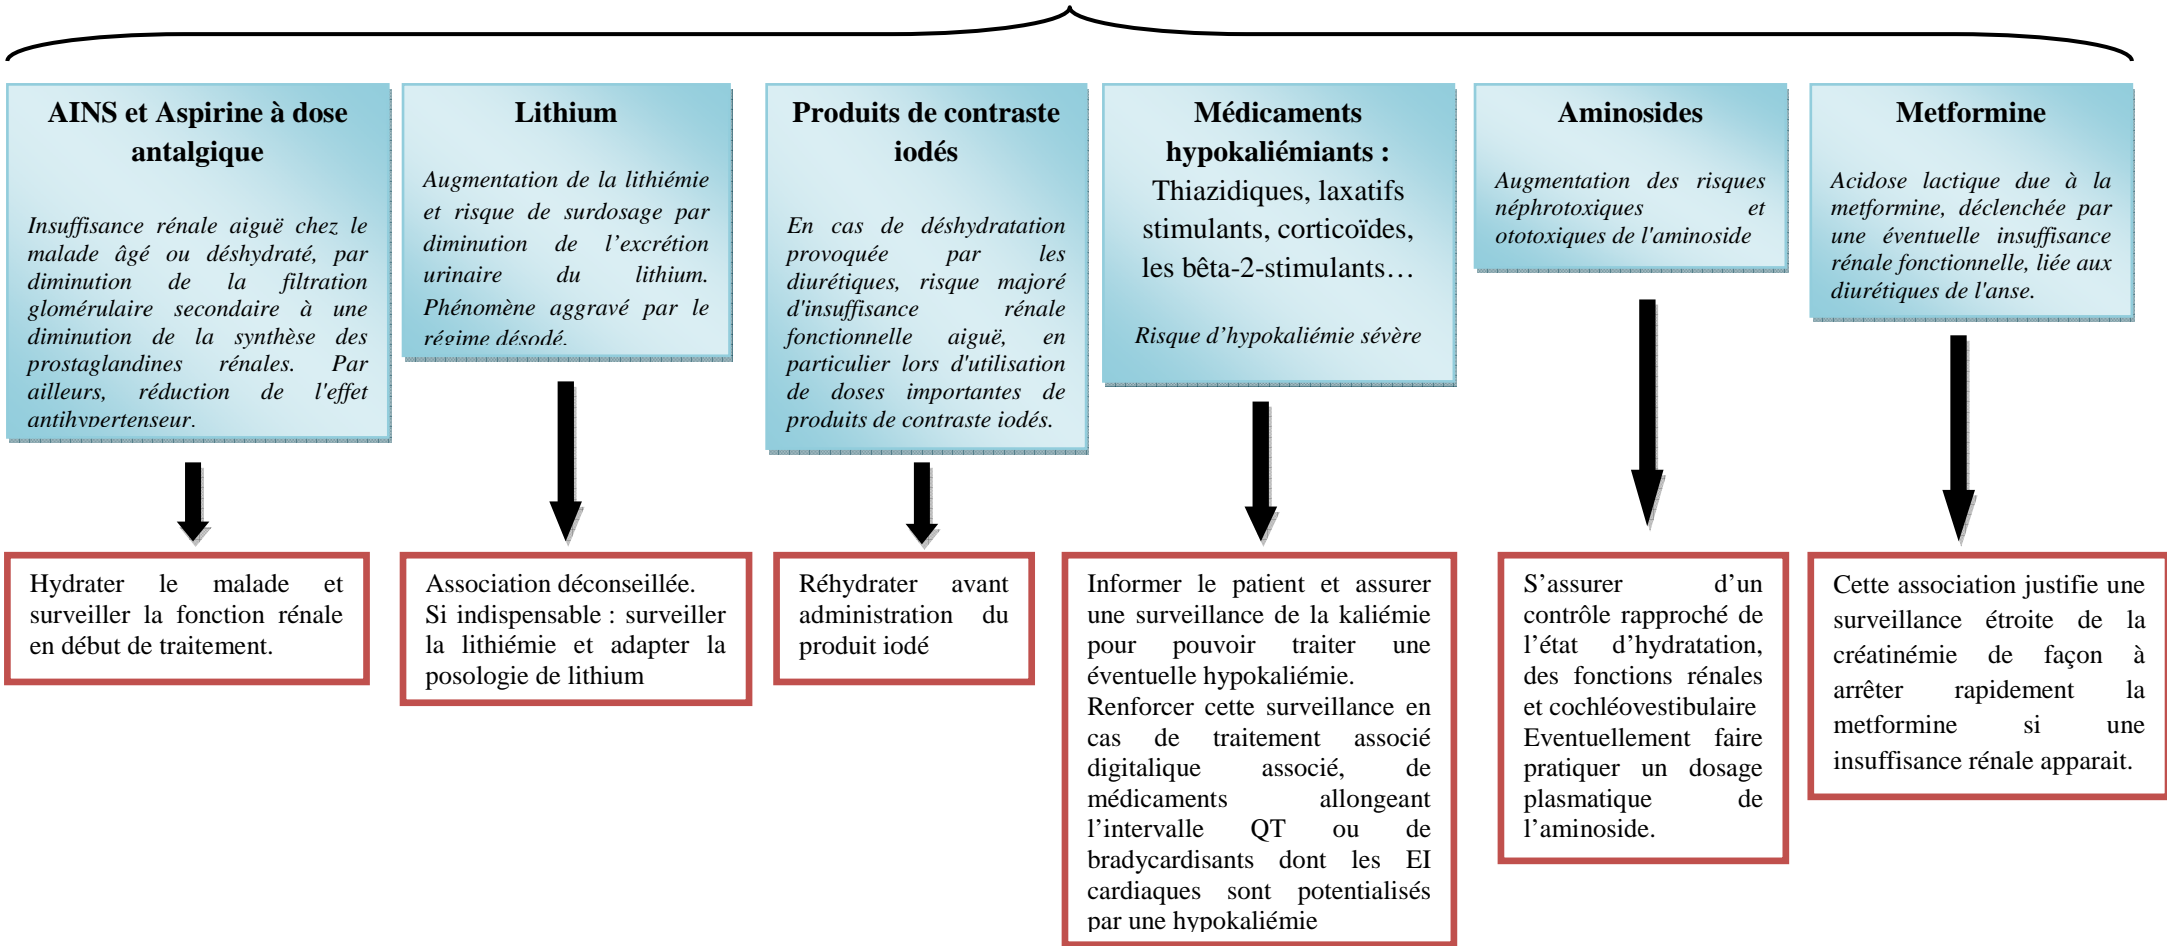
AINS et Aspirine à dose antalgique

Insuffisance rénale aiguë chez le malade âgé ou déshydraté, par diminution de la filtration glomérulaire secondaire à une diminution de la synthèse des prostaglandines rénales. Par ailleurs, réduction de l'effet antihypertenseur.

Hydrater le malade et surveiller la fonction rénale en début de traitement.

Lithium

Augmentation de la lithiémie et risque de surdosage par diminution de l'excrétion urinaire du lithium. Phénomène aggravé par le régime désodé.

Association déconseillée. Si indispensable : surveiller la lithiémie et adapter la posologie de lithium

Produits de contraste iodés

En cas de déshydratation provoquée par les diurétiques, risque majoré d'insuffisance rénale fonctionnelle aiguë, en particulier lors d'utilisation de doses importantes de produits de contraste iodés.

Réhydrater avant administration du produit iodé

Médicaments hypokaliémiants :
Thiazidiques, laxatifs stimulants, corticoïdes, les bêta-2-stimulants…

Risque d'hypokaliémie sévère

Informer le patient et assurer une surveillance de la kaliémie pour pouvoir traiter une éventuelle hypokaliémie.
Renforcer cette surveillance en cas de traitement associé digitalique associé, de médicaments allongeant l'intervalle QT ou de bradycardisants dont les EI cardiaques sont potentialisés par une hypokaliémie

Aminosides

Augmentation des risques néphrotoxiques et ototoxiques de l'aminoside

S'assurer d'un contrôle rapproché de l'état d'hydratation, des fonctions rénales et cochléovestibulaire
Eventuellement faire pratiquer un dosage plasmatique de l'aminoside.

Metformine

Acidose lactique due à la metformine, déclenchée par une éventuelle insuffisance rénale fonctionnelle, liée aux diurétiques de l'anse.

Cette association justifie une surveillance étroite de la créatinémie de façon à arrêter rapidement la metformine si une insuffisance rénale apparait.